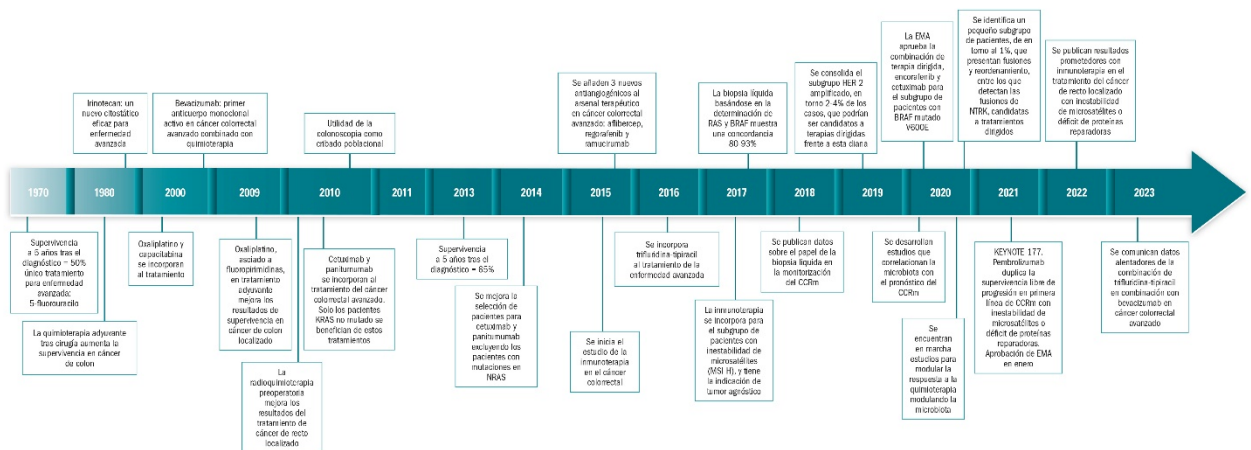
Irinotecan: un nuevo citostático eficaz para enfermedad avanzada

Bevacizumab: primer anticuerpo monoclonal activo en cáncer colorrectal avanzado combinado con quimioterapia

Utilidad de la colonoscopia como cribado poblacional

Se añaden 3 nuevos antiangiogénicos al arsenal terapéutico en cáncer colorrectal avanzado: aflibercep, regorafenib y ramucirumab

La biopsia líquida basándose en la determinación de RAS y BRAF muestra una concordancia 80-93%

Se consolida el subgrupo HER-2 amplificado, en torno 2-4% de los casos, que podrían ser candidatos a terapias dirigidas frente a esta diana

La EMA aprueba la combinación de terapia dirigida, encorafenib y cetuximab para el subgrupo de pacientes con BRAF mutado V600E

Se identifica un pequeño subgrupo de pacientes, de en torno al 1%, que presentan fusiones y reordenamiento, entre los que detectan las fusiones de NTRK, candidatas a tratamientos dirigidos

Se publican resultados prometedores con inmunoterapia en el tratamiento del cáncer de recto localizado con inestabilidad de microsatélites o déficit de proteínas reparadoras

1970 | 1980 | 2000 | 2009 | 2010 | 2011 | 2013 | 2014 | 2015 | 2016 | 2017 | 2018 | 2019 | 2020 | 2021 | 2022 | 2023

Supervivencia a 5 años tras el diagnóstico = 50% único tratamiento para enfermedad avanzada: 5-fluorouracilo

La quimioterapia adyuvante tras cirugía aumenta la supervivencia en cáncer de colon

Oxaliplatino y capecitabina se incorporan al tratamiento

Oxaliplatino, asociado a fluoropirimidinas, en tratamiento adyuvante mejora los resultados de supervivencia en cáncer de colon localizado

La radioquimioterapia preoperatoria mejora los resultados del tratamiento de cáncer de recto localizado

Cetuximab y panitumumab se incorporan al tratamiento del cáncer colorrectal avanzado. Solo los pacientes KRAS no mutado se benefician de estos tratamientos

Supervivencia a 5 años tras el diagnóstico = 65%

Se mejora la selección de pacientes para cetuximab y panitumumab excluyendo los pacientes con mutaciones en NRAS

Se inicia el estudio de la inmunoterapia en el cáncer colorrectal

Se incorpora trifluridina-tipiracil al tratamiento de la enfermedad avanzada

La inmunoterapia se incorpora para el subgrupo de pacientes con inestabilidad de microsatélites (MSI-H), y tiene la indicación de tumor agnóstico

Se publican datos sobre el papel de la biopsia líquida en la monitorización del CCRm

Se desarrollan estudios que correlacionan la microbiota con el pronóstico del CCRm

Se encuentran en marcha estudios para modular la respuesta a la quimioterapia modulando la microbiota

KEYNOTE 177. Pembrolizumab duplica la supervivencia libre de progresión en primera línea de CCRm con inestabilidad de microsatélites o déficit de proteínas reparadoras. Aprobación de EMA en enero

Se comunican datos alentadores de la combinación de trifluridina-tipiracil en combinación con bevacizumab en cáncer colorrectal avanzado